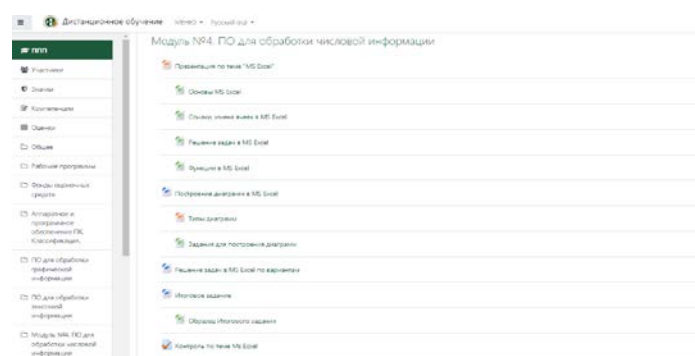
Дистанционное обучение Меню ▾ Русский (ru) ▾

ППП

Участники

Значки

Компетенции

Оценки

Общее

Рабочие программы

Фонды оценочных средств

Аппаратное и программное обеспечение ПК. Классификация.

ПО для обработки графической информации

ПО для обработки текстовой информации

Модуль №4. ПО для обработки числовой информации

Модуль №4. ПО для обработки числовой информации

Презентация по теме "MS Excel"

Основы MS Excel

Ссылки, имена ячеек в MS Excel

Решение задач в MS Excel

Функции в MS Excel

Построение диаграмм в MS Excel

Типы диаграмм

Задания для построения диаграмм

Решение задач в MS Excel по вариантам

Итоговое задание

Образец Итогового задания

Контроль по теме Ms Excel